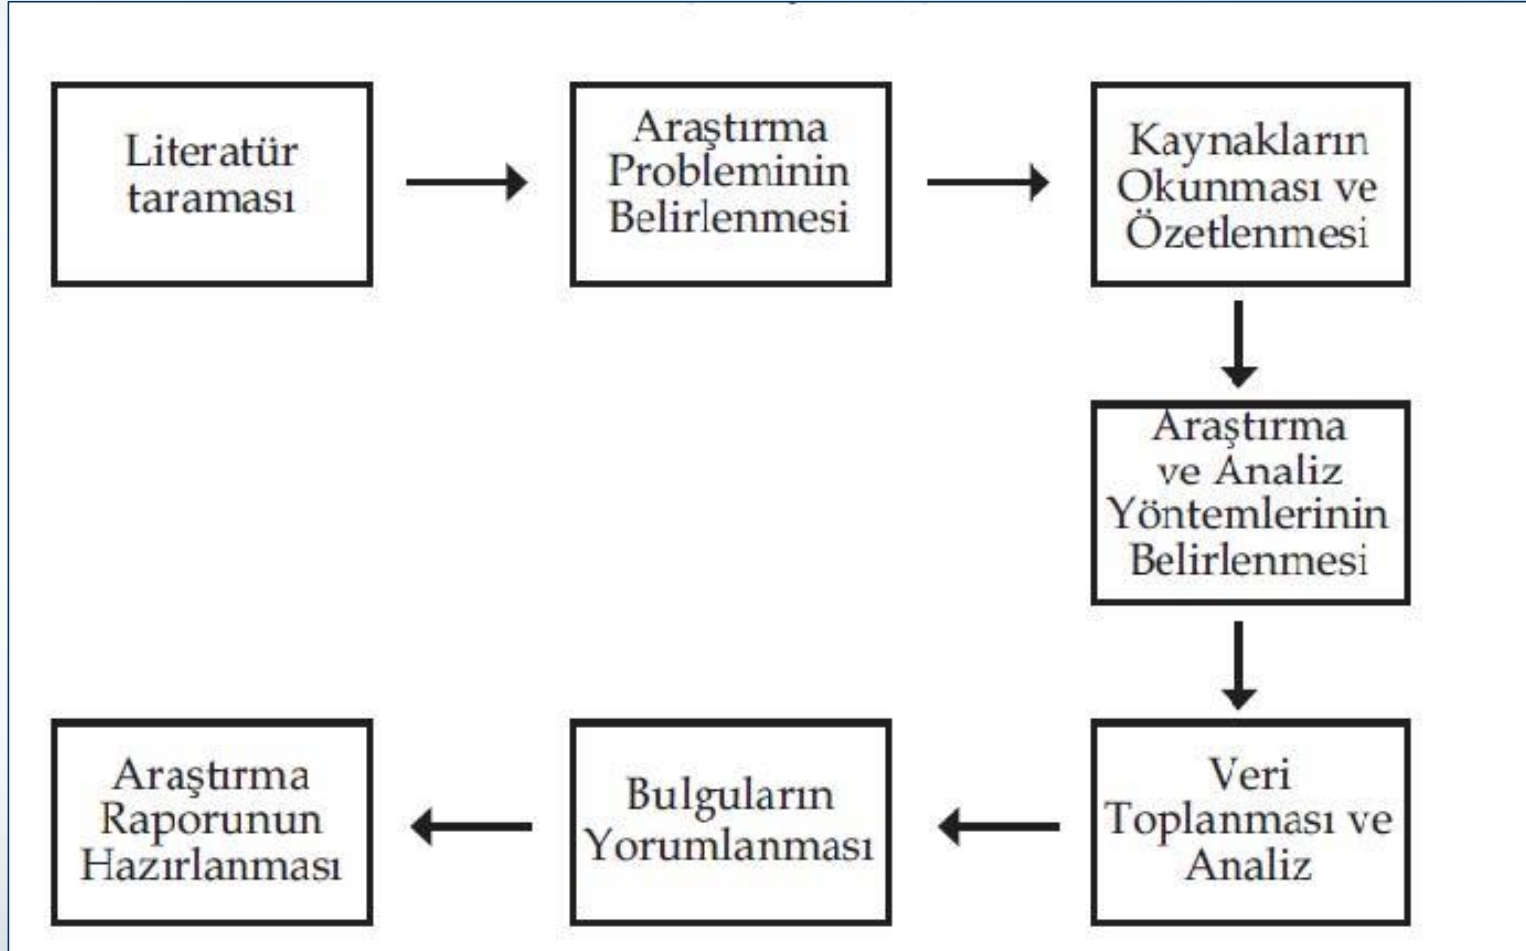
Literatür taraması

Araştırma Probleminin Belirlenmesi

Kaynakların Okunması ve Özetlenmesi

Araştırma ve Analiz Yöntemlerinin Belirlenmesi

Veri Toplanması ve Analiz

Bulguların Yorumlanması

Araştırma Raporunun Hazırlanması